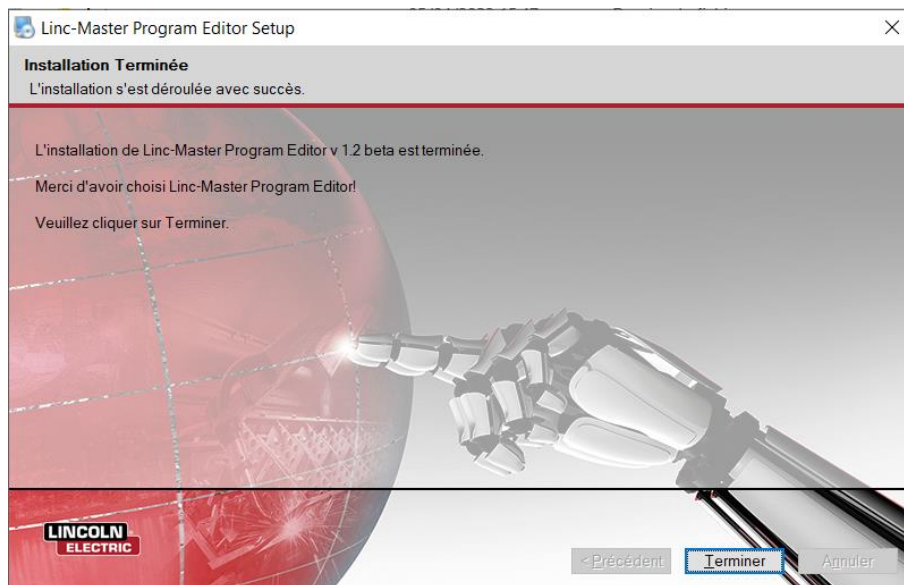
Linc-Master Program Editor Setup

Installation Terminée

L'installation s'est déroulée avec succès.

L'installation de Linc-Master Program Editor v 1.2 beta est terminée.

Merci d'avoir choisi Linc-Master Program Editor!

Veuillez cliquer sur Terminer.

LINCOLN ELECTRIC

< Précédent

Terminer

Annuler